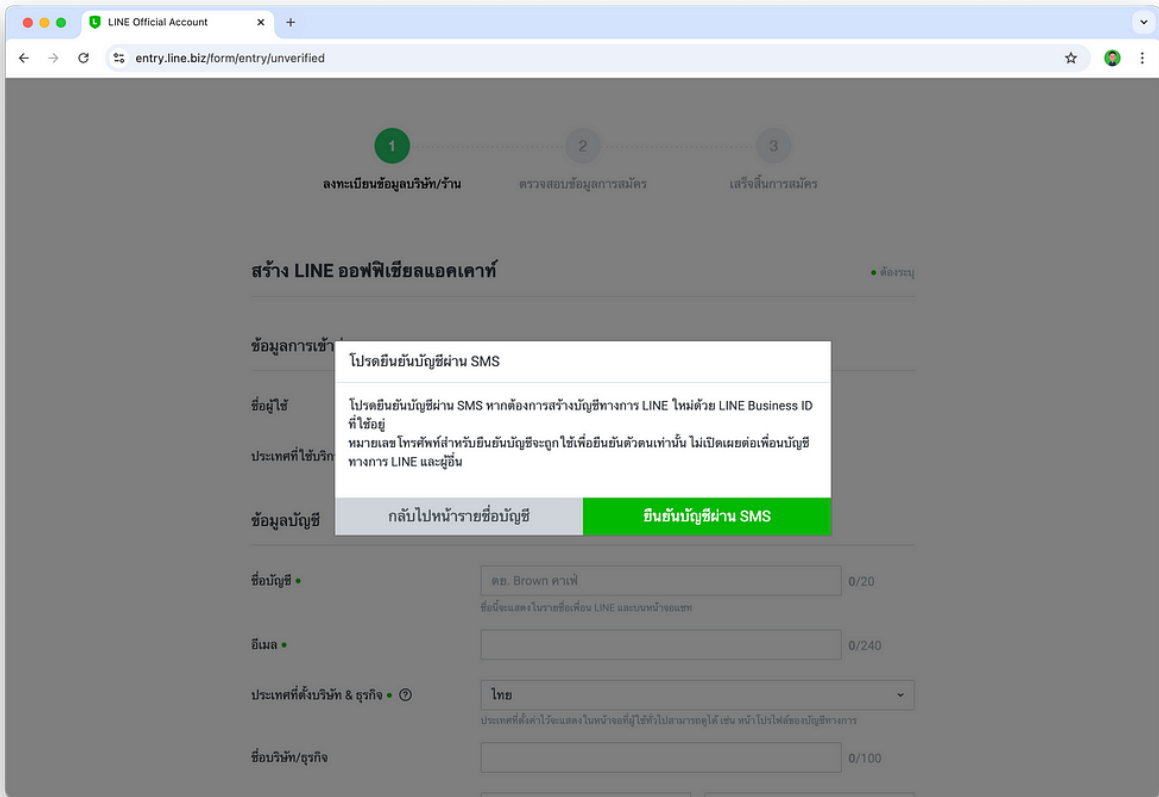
LINE Official Account

entry.line.biz/form/entry/unverified

1
ลงทะเบียนข้อมูลบริษัท/ร้าน

2
ตรวจสอบข้อมูลการสมัคร

3
เสร็จสิ้นการสมัคร

สร้าง LINE ออฟฟิเชียลแอคเคาท์

• ต้องระบุ

ข้อมูลการเข้า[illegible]

ชื่อผู้ใช้

ประเทศที่ใช้บริ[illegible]

โปรดยืนยันบัญชีผ่าน SMS

โปรดยืนยันบัญชีผ่าน SMS หากต้องการสร้างบัญชีทางการ LINE ใหม่ด้วย LINE Business ID ที่ใช้อยู่
หมายเลขโทรศัพท์สำหรับยืนยันบัญชีจะถูกใช้เพื่อยืนยันตัวตนเท่านั้น ไม่เปิดเผยต่อเพื่อนบัญชีทางการ LINE และผู้อื่น

กลับไปหน้ารายชื่อบัญชี

ยืนยันบัญชีผ่าน SMS

ข้อมูลบัญชี

ชื่อบัญชี •

ตย. Brown คาเฟ่

0/20

ชื่อนี้จะแสดงในรายชื่อเพื่อน LINE และบนหน้าจอแชท

อีเมล •

0/240

ประเทศที่ตั้งบริษัท & ธุรกิจ •

ไทย

ประเทศที่ตั้งค่าไว้จะแสดงในหน้าจอที่ผู้ใช้ทั่วไปสามารถดูได้ เช่น หน้าโปรไฟล์ของบัญชีทางการ

ชื่อบริษัท/ธุรกิจ

0/100